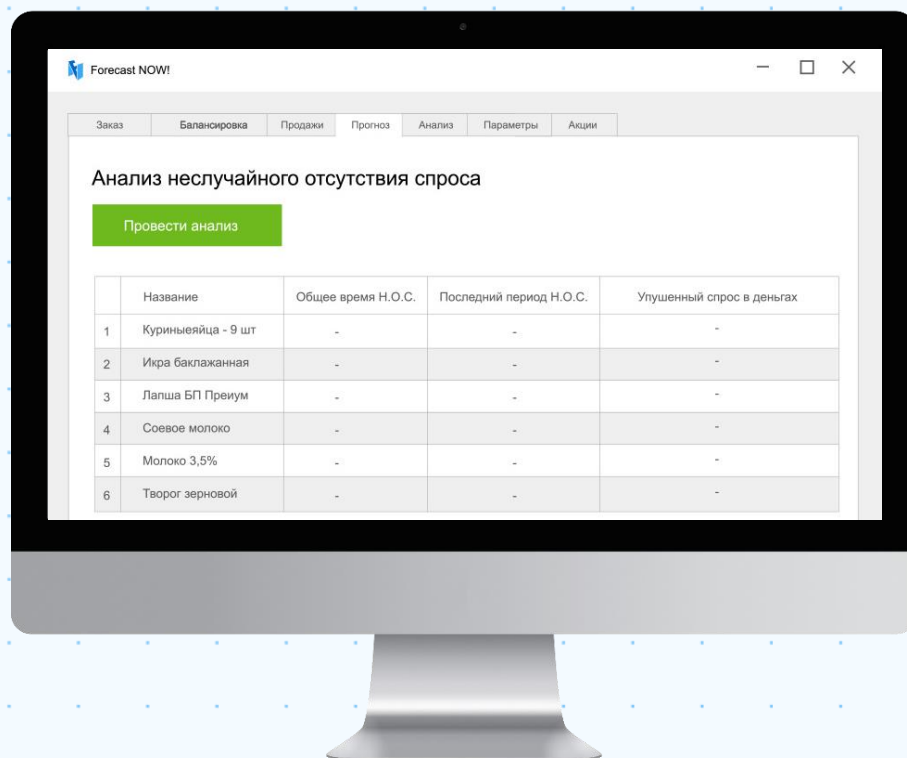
Forecast NOW!

Заказ | Балансировка | Продажи | Прогноз | Анализ | Параметры | Акции

Анализ неслучайного отсутствия спроса

Провести анализ

| | Название | Общее время Н.О.С. | Последний период Н.О.С. | Упушенный спрос в деньгах |
|---|---|---|---|---|
| 1 | Куриныеяйца - 9 шт | - | - | - |
| 2 | Икра баклажанная | - | - | - |
| 3 | Лапша БП Преиум | - | - | - |
| 4 | Соевое молоко | - | - | - |
| 5 | Молоко 3,5% | - | - | - |
| 6 | Творог зерновой | - | - | - |